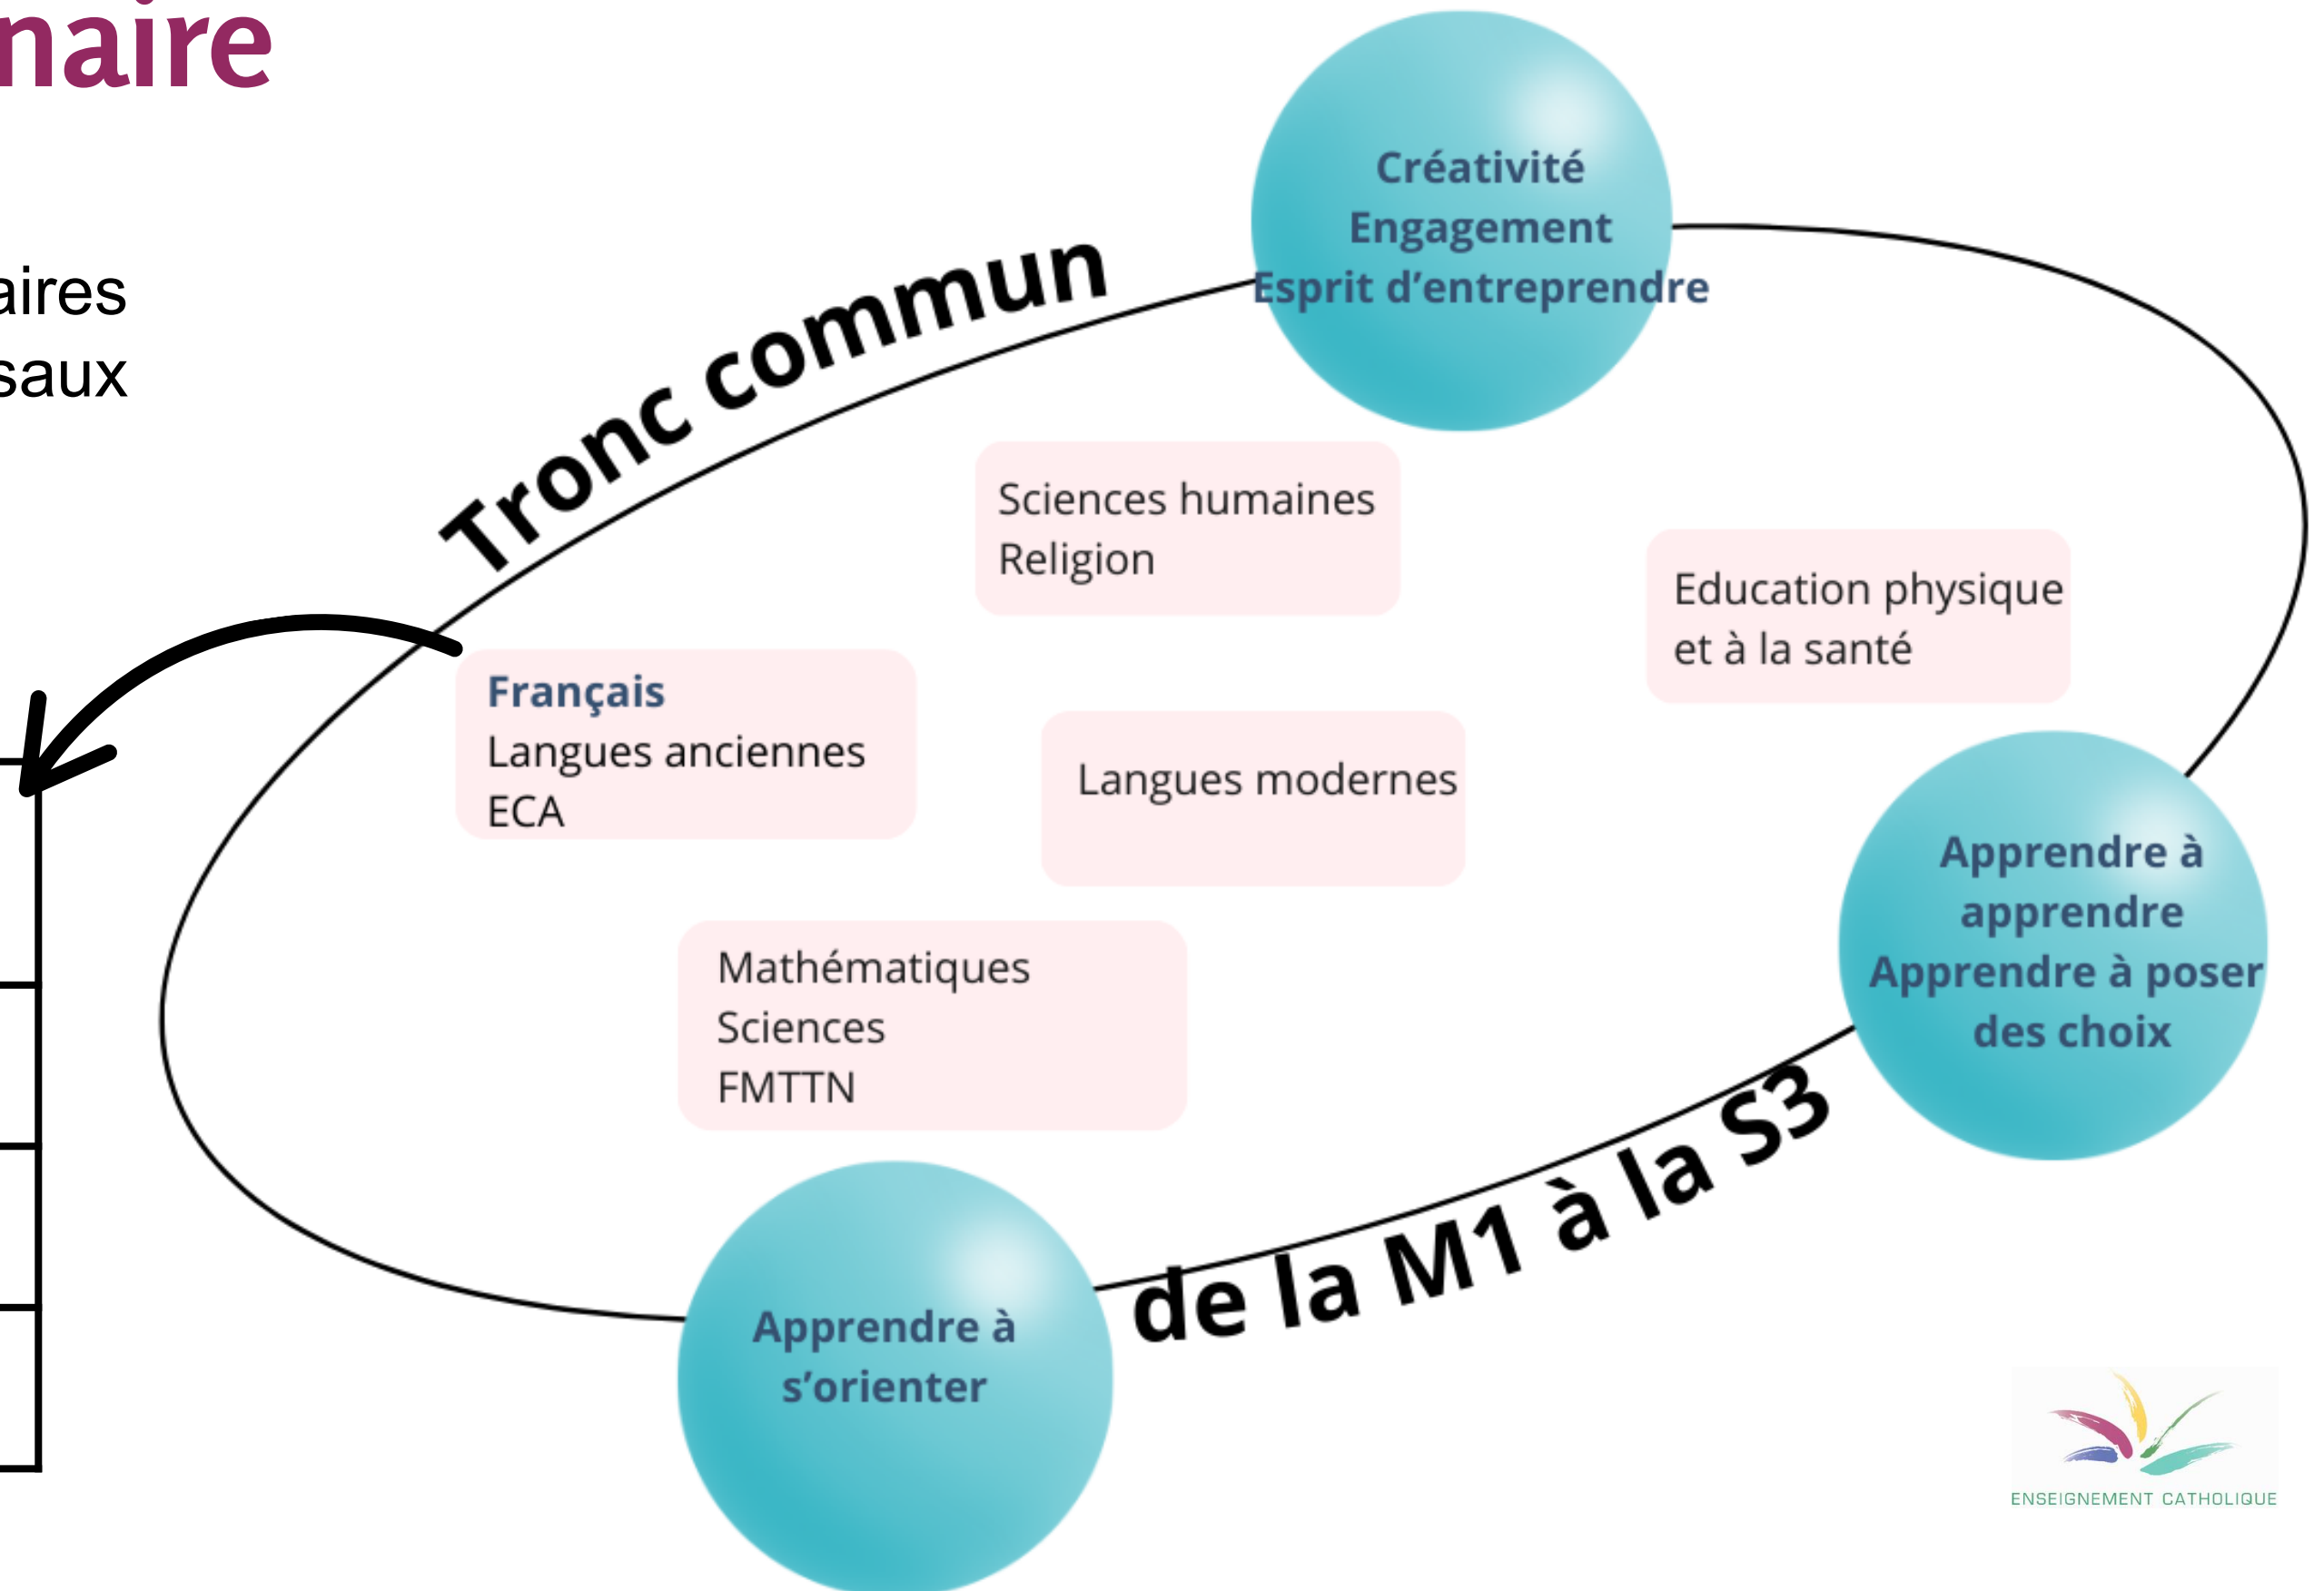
naire

aires
saux

Tronc commun

Créativité
Engagement
Esprit d'entreprendre

Sciences humaines
Religion

Education physique et à la santé

Français
Langues anciennes
ECA

Langues modernes

Apprendre à apprendre
Apprendre à poser des choix

Mathématiques
Sciences
FMTTN

de la M1 à la S3

Apprendre à s'orienter

ENSEIGNEMENT CATHOLIQUE